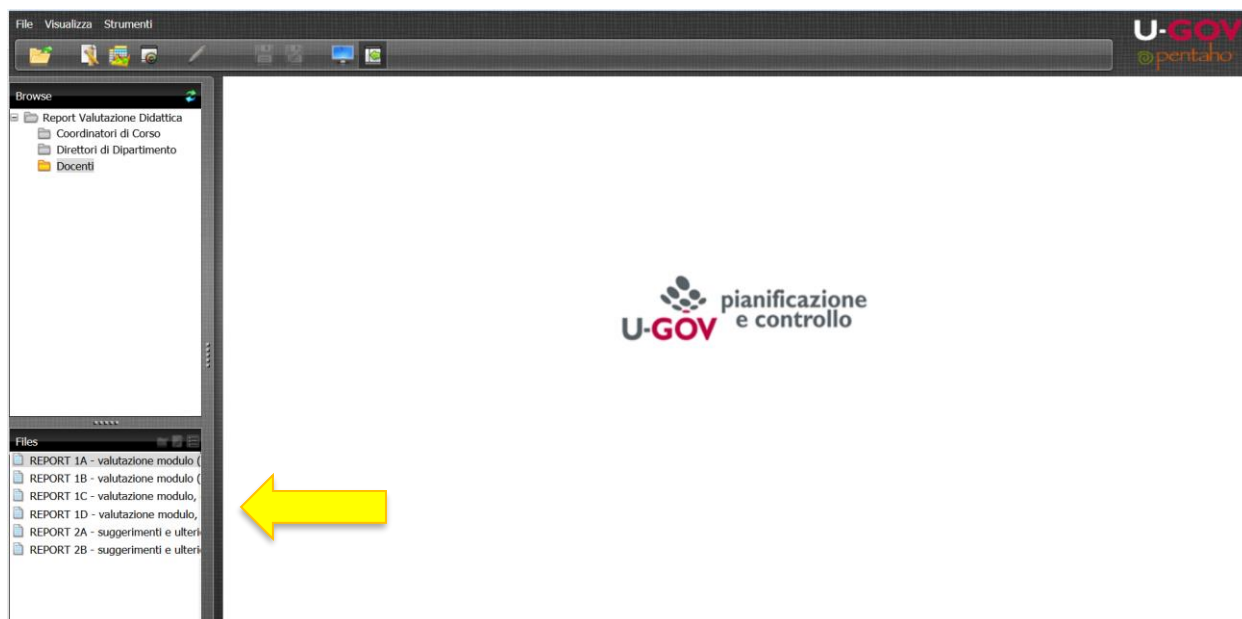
File Visualizza Strumenti

U-GOV
pentaho

Browse

Report Valutazione Didattica
Coordinatori di Corso
Direttori di Dipartimento
Docenti

Files

REPORT 1A - valutazione modulo (
REPORT 1B - valutazione modulo (
REPORT 1C - valutazione modulo,
REPORT 1D - valutazione modulo,
REPORT 2A - suggerimenti e ulteri
REPORT 2B - suggerimenti e ulteri

U-GOV pianificazione e controllo